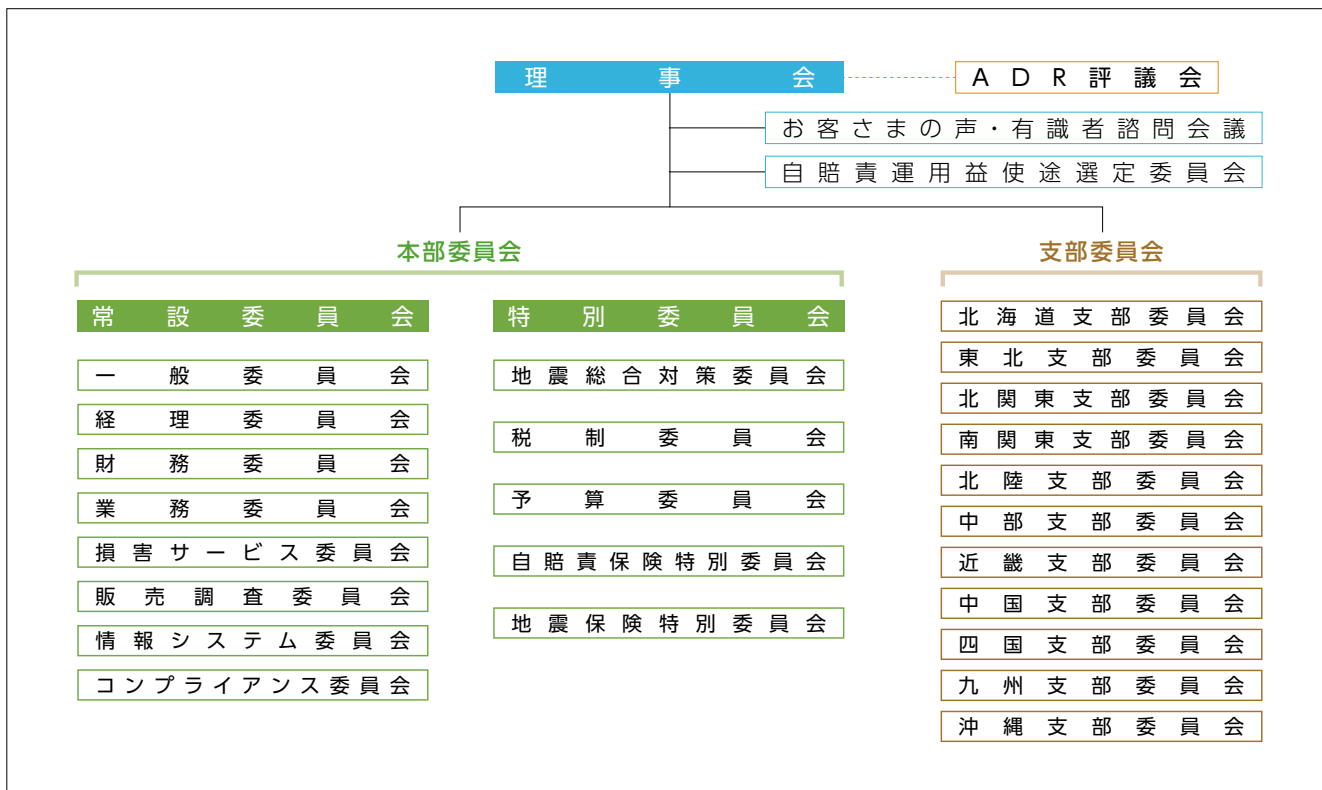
理事会

ADR評議会

お客さまの声・有識者諮問会議

自賠責運用益使途選定委員会

本部委員会

常設委員会

一般委員会
経理委員会
財務委員会
業務委員会
損害サービス委員会
販売調査委員会
情報システム委員会
コンプライアンス委員会

特別委員会

地震総合対策委員会
税制委員会
予算委員会
自賠責保険特別委員会
地震保険特別委員会

支部委員会

北海道支部委員会
東北支部委員会
北関東支部委員会
南関東支部委員会
北陸支部委員会
中部支部委員会
近畿支部委員会
中国支部委員会
四国支部委員会
九州支部委員会
沖縄支部委員会